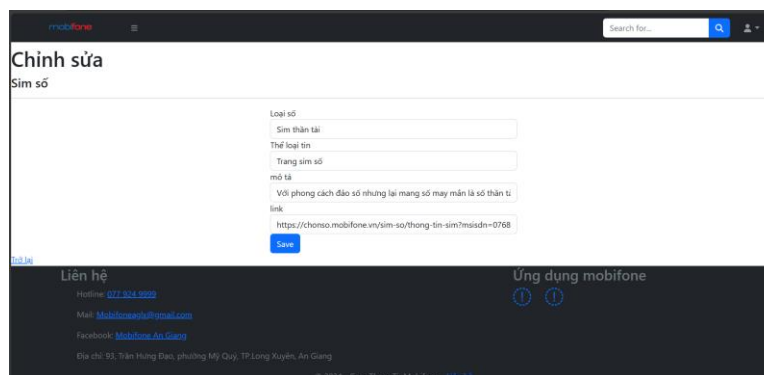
mobifone

Search for...

Chỉnh sửa

Sim số

Loại số

Sim thần tài

Thể loại tin

Trang sim số

mô tả

Với phong cách đảo số nhưng lại mang số may mắn là số thần tà

link

https://chonso.mobifone.vn/sim-so/thong-tin-sim?msisdn=0768

Save

Trở lại

Liên hệ

Hotline: 077 924 9999

Mail: Mobifoneagls@gmail.com

Facebook: Mobifone An Giang

Địa chỉ: 93, Trần Hưng Đạo, phường Mỹ Quý, TP.Long Xuyên, An Giang

Ứng dụng mobifone

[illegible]